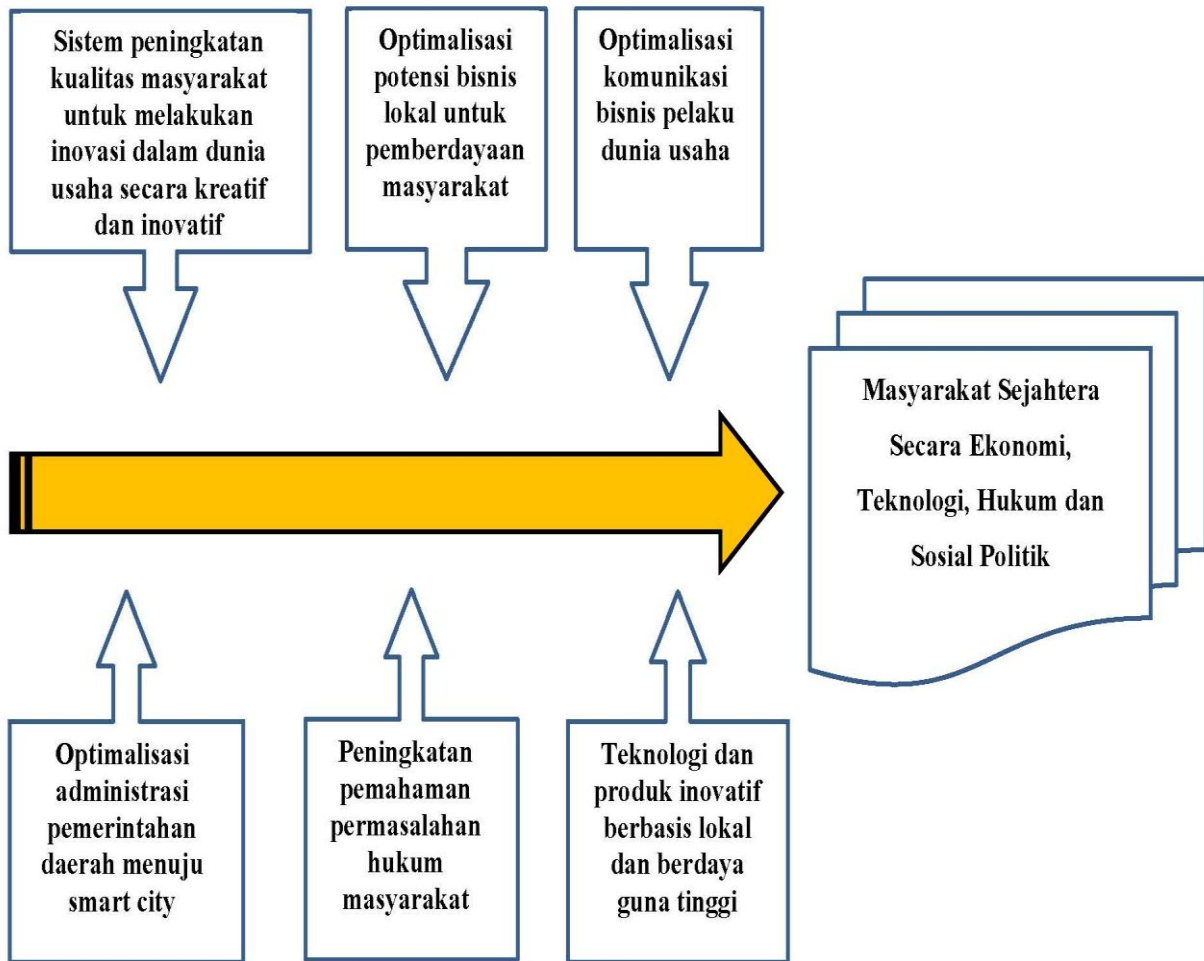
Sistem peningkatan kualitas masyarakat untuk melakukan inovasi dalam dunia usaha secara kreatif dan inovatif

Optimalisasi potensi bisnis lokal untuk pemberdayaan masyarakat

Optimalisasi komunikasi bisnis pelaku dunia usaha

Masyarakat Sejahtera Secara Ekonomi, Teknologi, Hukum dan Sosial Politik

Optimalisasi administrasi pemerintahan daerah menuju smart city

Peningkatan pemahaman permasalahan hukum masyarakat

Teknologi dan produk inovatif berbasis lokal dan berdaya guna tinggi